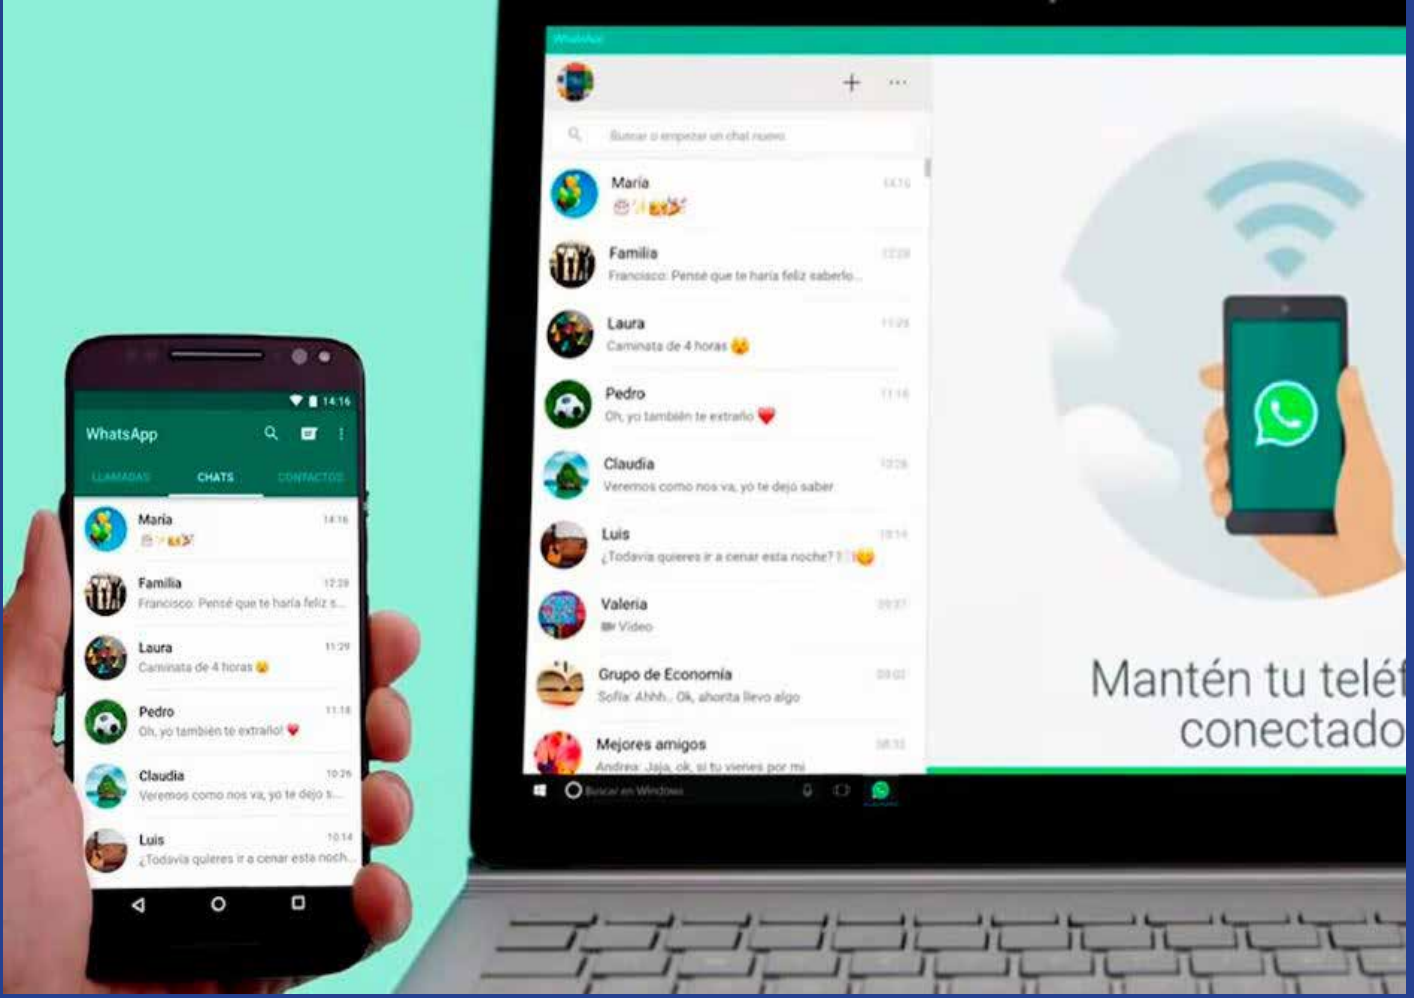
14:16

WhatsApp

LLAMADAS CHATS CONTACTOS

Maria 14:16

Familia 12:28
Francisco: Pensé que te haría feliz s...

Laura 11:29
Caminata de 4 horas

Pedro 11:18
Oh, yo también te extraño!

Claudia 10:26
Veremos como nos va, yo te dejo s...

Luis 10:14
¿Todavía quieres ir a cenar esta noch...

WhatsApp

Buscar o empezar un chat nuevo

Maria 14:16

Familia 12:28
Francisco: Pensé que te haría feliz saberlo...

Laura 11:29
Caminata de 4 horas

Pedro 11:18
Oh, yo también te extraño

Claudia 10:26
Veremos como nos va, yo te dejo saber

Luis 10:14
¿Todavía quieres ir a cenar esta noche?

Valeria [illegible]
Video

Grupo de Economía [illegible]
Sofía: Ahhh... Ok, ahorita llevo algo

Mejores amigos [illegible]
Andrea: Jaja, ok, si tu vienes por mi

Mantén tu teléf
conectado

Buscar en Windows